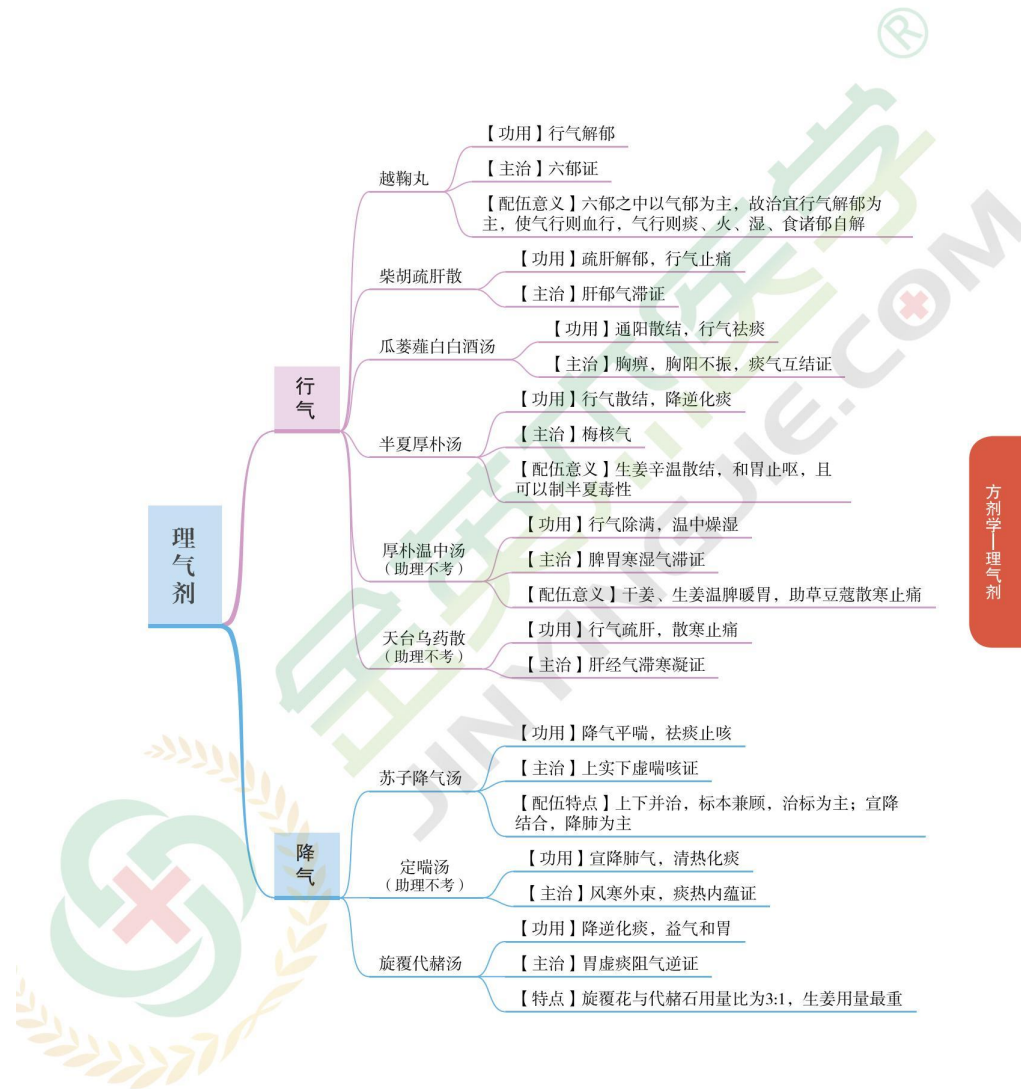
理气剂

行气

越鞠丸
【功用】行气解郁
【主治】六郁证
【配伍意义】六郁之中以气郁为主，故治宜行气解郁为主，使气行则血行，气行则痰、火、湿、食诸郁自解

柴胡疏肝散
【功用】疏肝解郁，行气止痛
【主治】肝郁气滞证

瓜蒌薤白白酒汤
【功用】通阳散结，行气祛痰
【主治】胸痹，胸阳不振，痰气互结证

半夏厚朴汤
【功用】行气散结，降逆化痰
【主治】梅核气
【配伍意义】生姜辛温散结，和胃止呕，且可以制半夏毒性

厚朴温中汤（助理不考）
【功用】行气除满，温中燥湿
【主治】脾胃寒湿气滞证
【配伍意义】干姜、生姜温脾暖胃，助草豆蔻散寒止痛

天台乌药散（助理不考）
【功用】行气疏肝，散寒止痛
【主治】肝经气滞寒凝证

降气

苏子降气汤
【功用】降气平喘，祛痰止咳
【主治】上实下虚喘咳证
【配伍特点】上下并治，标本兼顾，治标为主；宣降结合，降肺为主

定喘汤（助理不考）
【功用】宣降肺气，清热化痰
【主治】风寒外束，痰热内蕴证

旋覆代赭汤
【功用】降逆化痰，益气和胃
【主治】胃虚痰阻气逆证
【特点】旋覆花与代赭石用量比为3:1，生姜用量最重

方剂学—理气剂

JINYINGJIE.COM